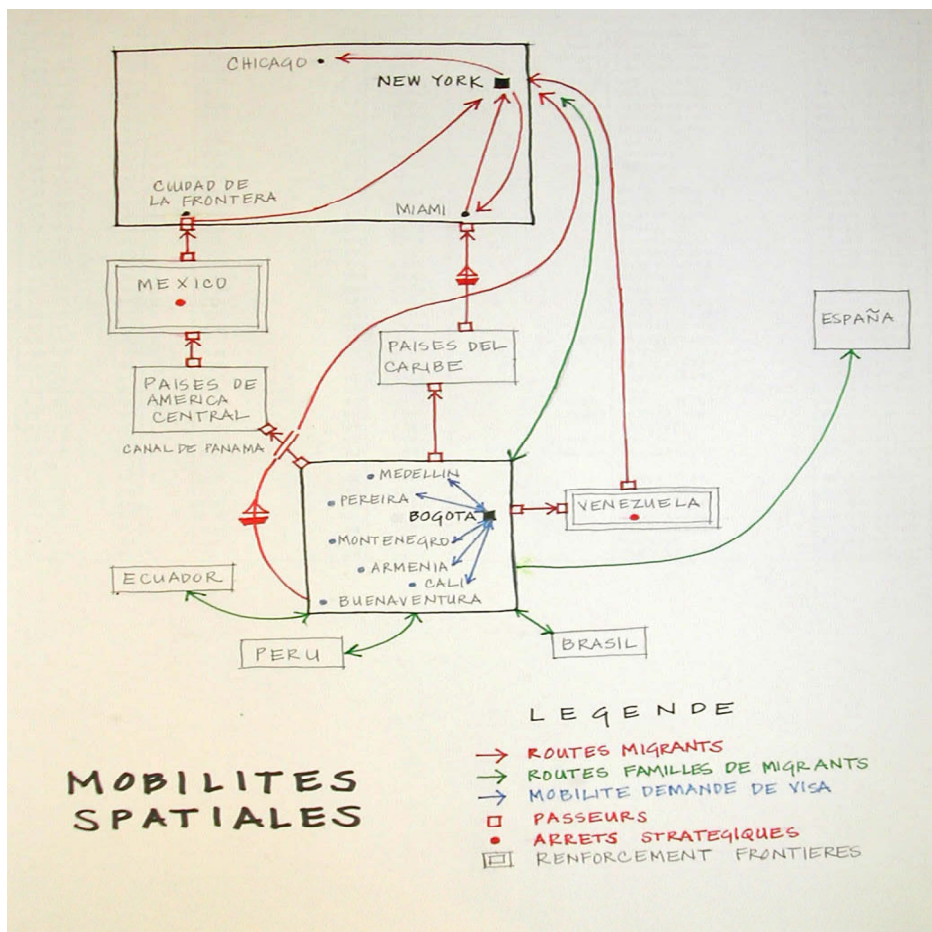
CHICAGO
NEW YORK
CIUDAD DE LA FRONTERA
MIAMI
MEXICO
PAISES DEL CARIBE
ESPAÑA
PAISES DE AMERICA CENTRAL
CANAL DE PANAMA
MEDELLIN
PEREIRA
BOGOTA
MONTENEGRO
ARMENIA
CALI
BUENAVENTURA
VENEZUELA
ECUADOR
PERU
BRASIL

LEGENDE
ROUTES MIGRANTS
ROUTES FAMILLES DE MIGRANTS
MOBILITE DEMANDE DE VISA
PASSEURS
ARRETS STRATEGIQUES
RENFORCEMENT FRONTIERES

MOBILITES SPATIALES